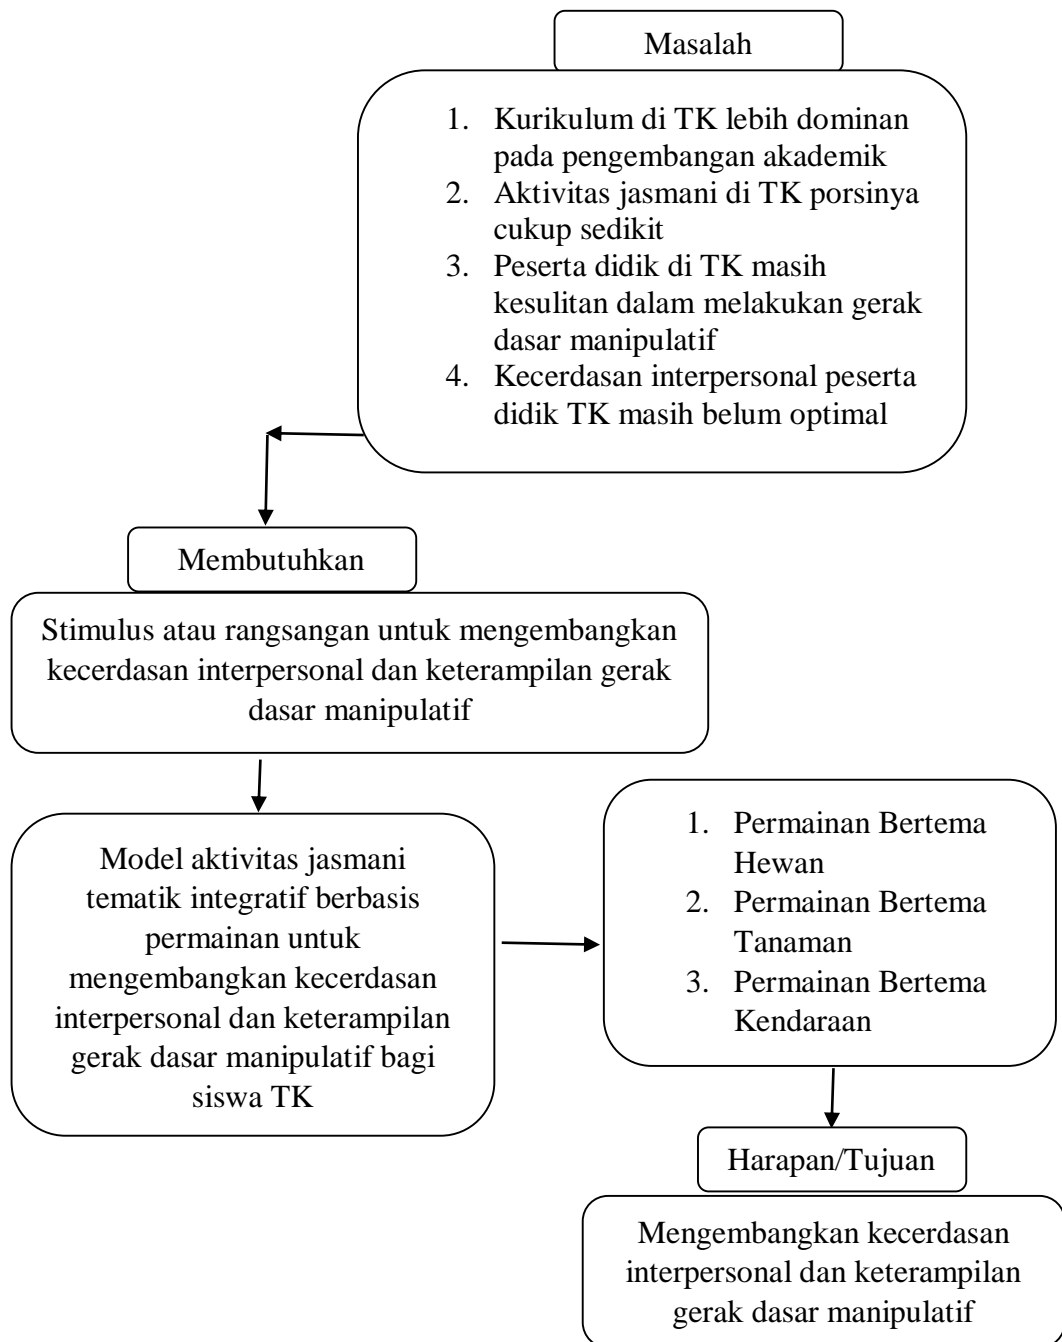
Masalah

1. Kurikulum di TK lebih dominan pada pengembangan akademik
2. Aktivitas jasmani di TK porsinya cukup sedikit
3. Peserta didik di TK masih kesulitan dalam melakukan gerak dasar manipulatif
4. Kecerdasan interpersonal peserta didik TK masih belum optimal

Membutuhkan

Stimulus atau rangsangan untuk mengembangkan kecerdasan interpersonal dan keterampilan gerak dasar manipulatif

Model aktivitas jasmani tematik integratif berbasis permainan untuk mengembangkan kecerdasan interpersonal dan keterampilan gerak dasar manipulatif bagi siswa TK

1. Permainan Bertema Hewan
2. Permainan Bertema Tanaman
3. Permainan Bertema Kendaraan

Harapan/Tujuan

Mengembangkan kecerdasan interpersonal dan keterampilan gerak dasar manipulatif